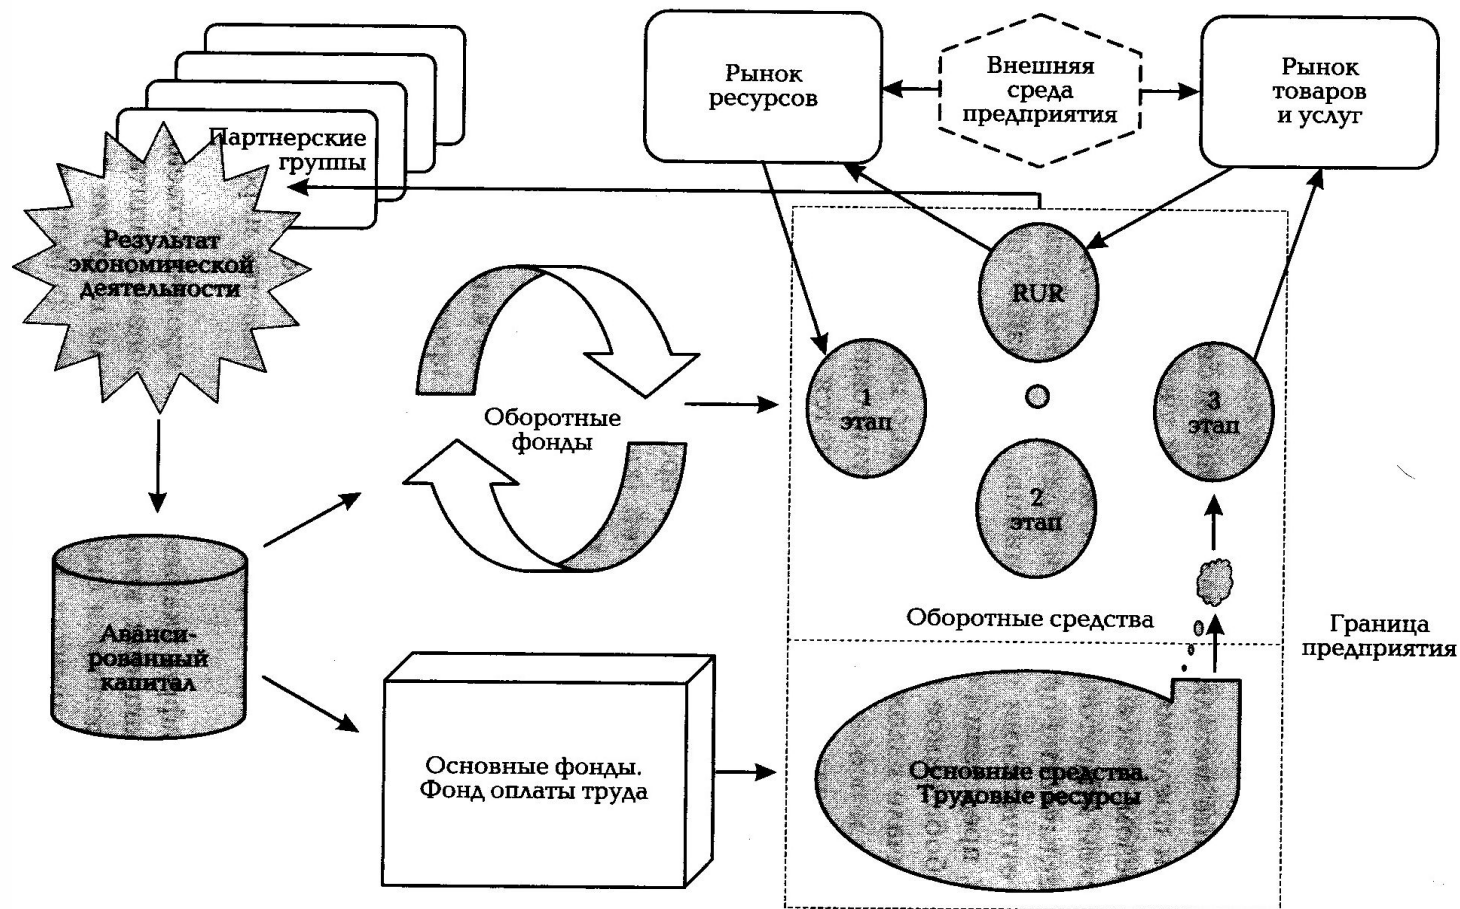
Партнерские группы

Рынок ресурсов

Внешняя среда предприятия

Рынок товаров и услуг

Результат экономической деятельности

RUR

1 этап

Оборотные фонды

3 этап

2 этап

Авансированный капитал

Оборотные средства

Граница предприятия

Основные фонды. Фонд оплаты труда

Основные средства. Трудовые ресурсы